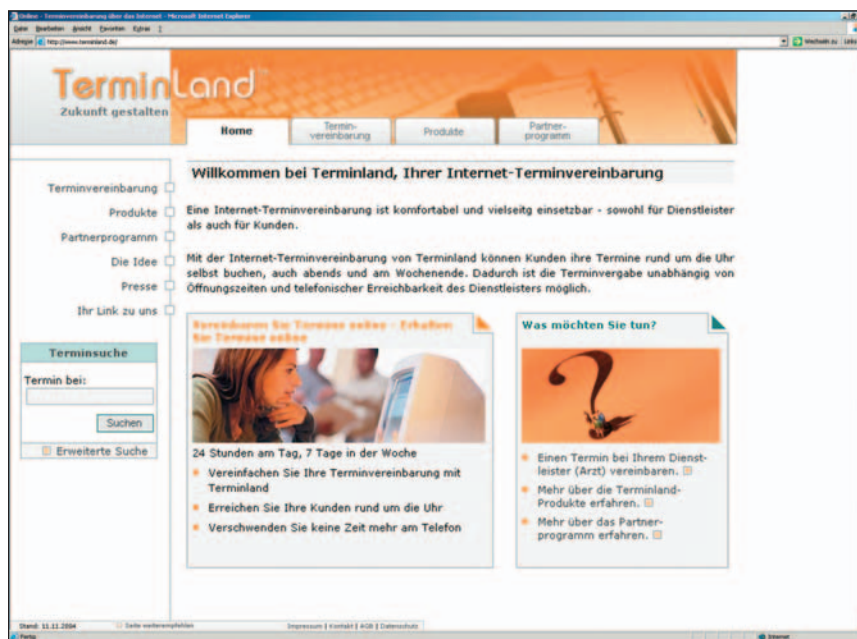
Online - Terminvereinbarung über das Internet - Microsoft Internet Explorer

Datei Bearbeiten Ansicht Favoriten Extras ?

Adresse http://www.terminland.de/

Wechseln zu Links

TerminLand

Zukunft gestalten

Home

Terminvereinbarung

Produkte

Partnerprogramm

Terminvereinbarung

Produkte

Partnerprogramm

Die Idee

Presse

Ihr Link zu uns

Terminsuche

Termin bei:

Suchen

Erweiterte Suche

Willkommen bei Terminland, Ihrer Internet-Terminvereinbarung

Eine Internet-Terminvereinbarung ist komfortabel und vielseitig einsetzbar - sowohl für Dienstleister als auch für Kunden.

Mit der Internet-Terminvereinbarung von Terminland können Kunden ihre Termine rund um die Uhr selbst buchen, auch abends und am Wochenende. Dadurch ist die Terminvergabe unabhängig von Öffnungszeiten und telefonischer Erreichbarkeit des Dienstleisters möglich.

Vereinbaren Sie Termine online - Erhalten Sie Termine online

24 Stunden am Tag, 7 Tage in der Woche

Vereinfachen Sie Ihre Terminvereinbarung mit Terminland

Erreichen Sie Ihre Kunden rund um die Uhr

Verschwenden Sie keine Zeit mehr am Telefon

Was möchten Sie tun?

Einen Termin bei Ihrem Dienstleister (Arzt) vereinbaren.

Mehr über die Terminland-Produkte erfahren.

Mehr über das Partnerprogramm erfahren.

Stand: 11.11.2004

Seite weiterempfehlen

Impressum | Kontakt | AGB | Datenschutz

Fertig

Internet